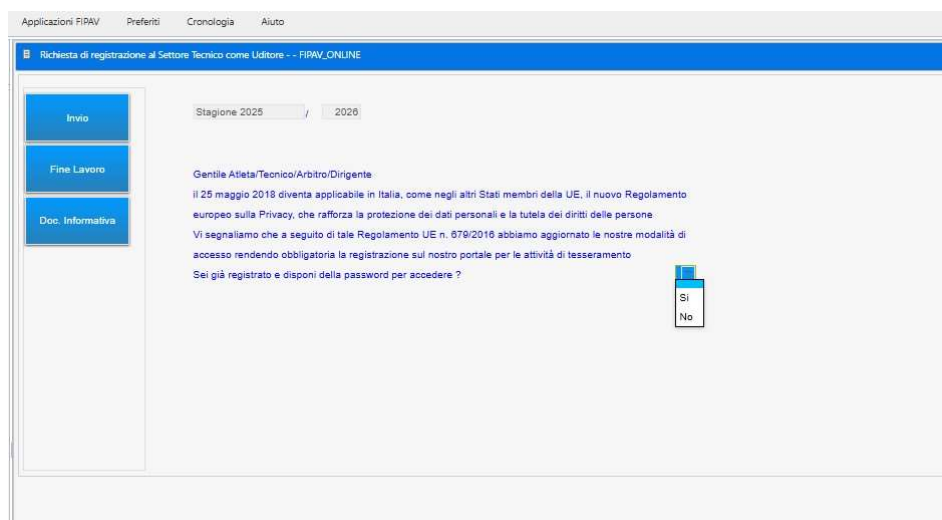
Applicazioni FIPAV Preferiti Cronologia Aiuto

Richiesta di registrazione al Settore Tecnico come Uditore - - FIPAV_ONLINE

Invio

Fine Lavoro

Doc. Informativa

Stagione 2025 / 2026

Gentile Atleta/Tecnico/Arbitro/Dirigente
il 25 maggio 2018 diventa applicabile in Italia, come negli altri Stati membri della UE, il nuovo Regolamento europeo sulla Privacy, che rafforza la protezione dei dati personali e la tutela dei diritti delle persone
Vi segnaliamo che a seguito di tale Regolamento UE n. 679/2016 abbiamo aggiornato le nostre modalità di accesso rendendo obbligatoria la registrazione sul nostro portale per le attività di tesseramento
Sei già registrato e disponi della password per accedere ?

Si
No